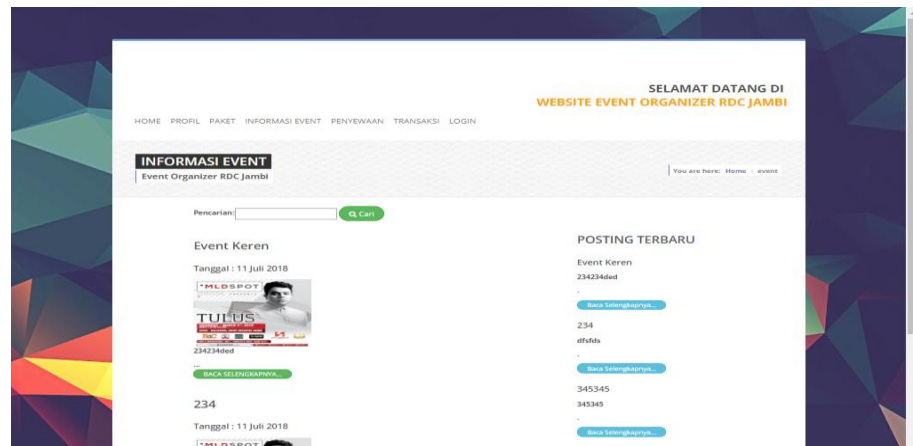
SELAMAT DATANG DI
WEBSITE EVENT ORGANIZER RDC JAMBI

HOME PROFIL PAKET INFORMASI EVENT PENYEWAAN TRANSAKSI LOGIN

INFORMASI EVENT
Event Organizer RDC Jambi

You are here: Home › event

Pencarian: Cari

Event Keren

Tanggal : 11 Juli 2018

MLDSPOT
TULUS

234234ded
...
BACA SELENGKAPNYA...

234

Tanggal : 11 Juli 2018

MLDSPOT

POSTING TERBARU

Event Keren
234234ded
.
Baca Selengkapnya...

234
dfsfds
.
Baca Selengkapnya...

345345
345345
.
Baca Selengkapnya...